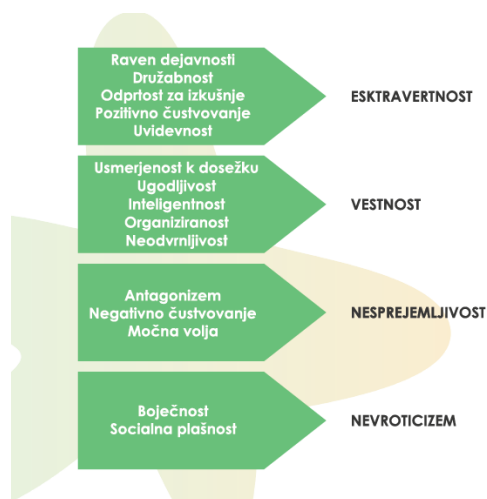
Raven dejavnosti
Družabnost
Odprtost za izkušnje
Pozitivno čustvovanje
Uvidevnost

EKSTRAVERTNOST

Usmerjenost k dosežku
Ugodljivost
Inteligentnost
Organiziranost
Neodvrnljivost

VESTNOST

Antagonizem
Negativno čustvovanje
Močna volja

NESPREJEMLJIVOST

Boječnost
Socialna plašnost

NEVROTICIZEM